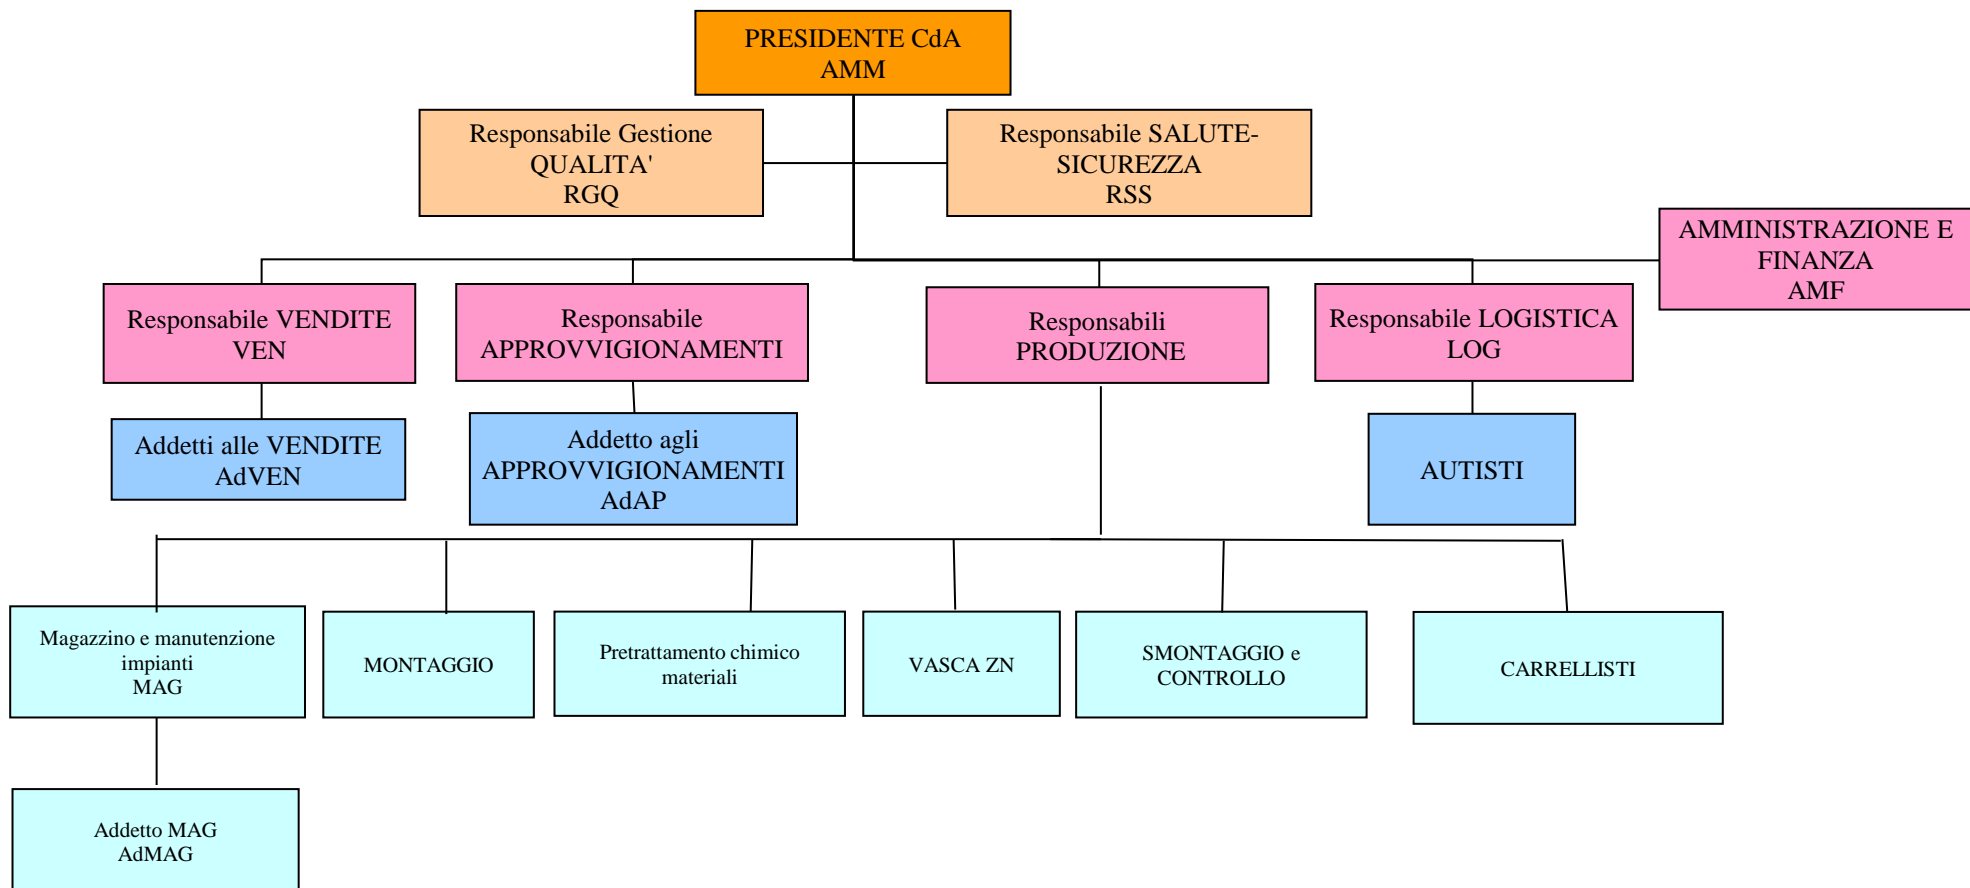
PRESIDENTE CdA
AMM

Responsabile Gestione
QUALITA'
RGQ

Responsabile SALUTE-SICUREZZA
RSS

AMMINISTRAZIONE E
FINANZA
AMF

Responsabile VENDITE
VEN

Responsabile
APPROVVIGIONAMENTI

Responsabili
PRODUZIONE

Responsabile LOGISTICA
LOG

Addetti alle VENDITE
AdVEN

Addetto agli
APPROVVIGIONAMENTI
AdAP

AUTISTI

Magazzino e manutenzione
impianti
MAG

MONTAGGIO

Pretrattamento chimico
materiali

VASCA ZN

SMONTAGGIO e
CONTROLLO

CARRELLISTI

Addetto MAG
AdMAG